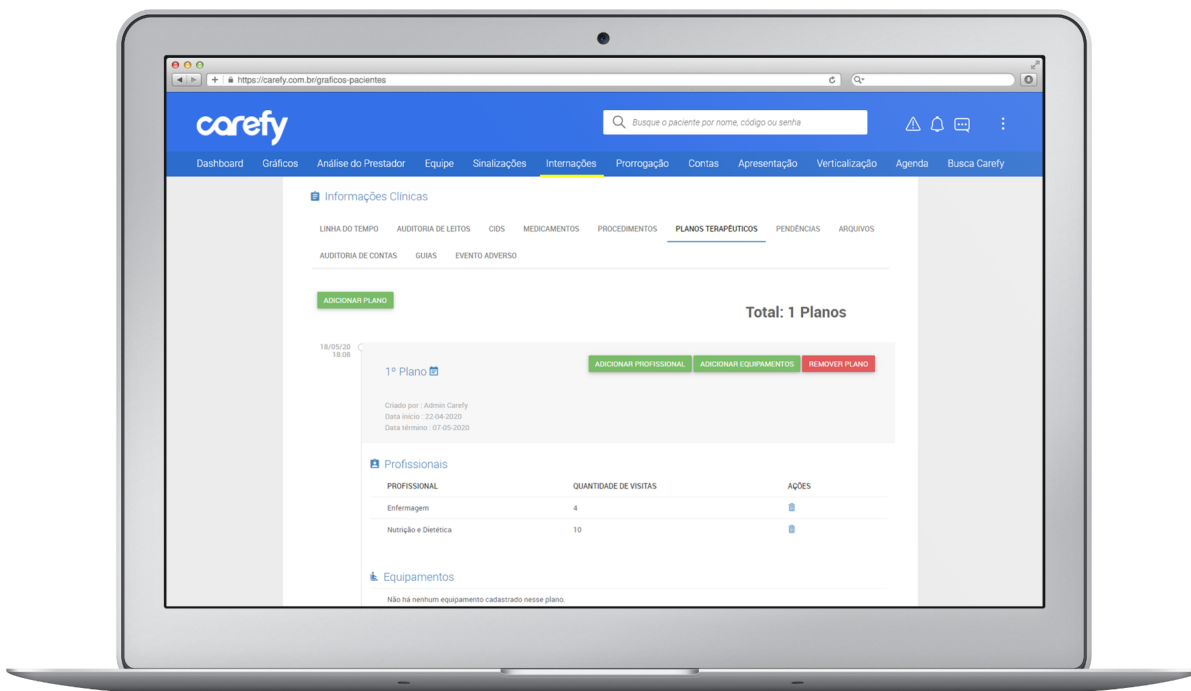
https://carefy.com.br/graficos-pacientes

carefy

Busque o paciente por nome, código ou senha

Dashboard Gráficos Análise do Prestador Equipe Sinalizações Internações Prorrogação Contas Apresentação Verticalização Agenda Busca Carefy

Informações Clínicas

LINHA DO TEMPO AUDITORIA DE LEITOS CIDS MEDICAMENTOS PROCEDIMENTOS PLANOS TERAPÊUTICOS PENDÊNCIAS ARQUIVOS AUDITORIA DE CONTAS GUIAS EVENTO ADVERSO

ADICIONAR PLANO

Total: 1 Planos

18/05/20 18:08

1º Plano

ADICIONAR PROFISSIONAL ADICIONAR EQUIPAMENTOS REMOVER PLANO

Criado por : Admin Carefy
Data início : 22-04-2020
Data término : 07-05-2020

Profissionais

| PROFISSIONAL | QUANTIDADE DE VISITAS | AÇÕES |
|---|---|---|
| Enfermagem | 4 | |
| Nutrição e Dietética | 10 | |

Equipamentos

Não há nenhum equipamento cadastrado nesse plano.